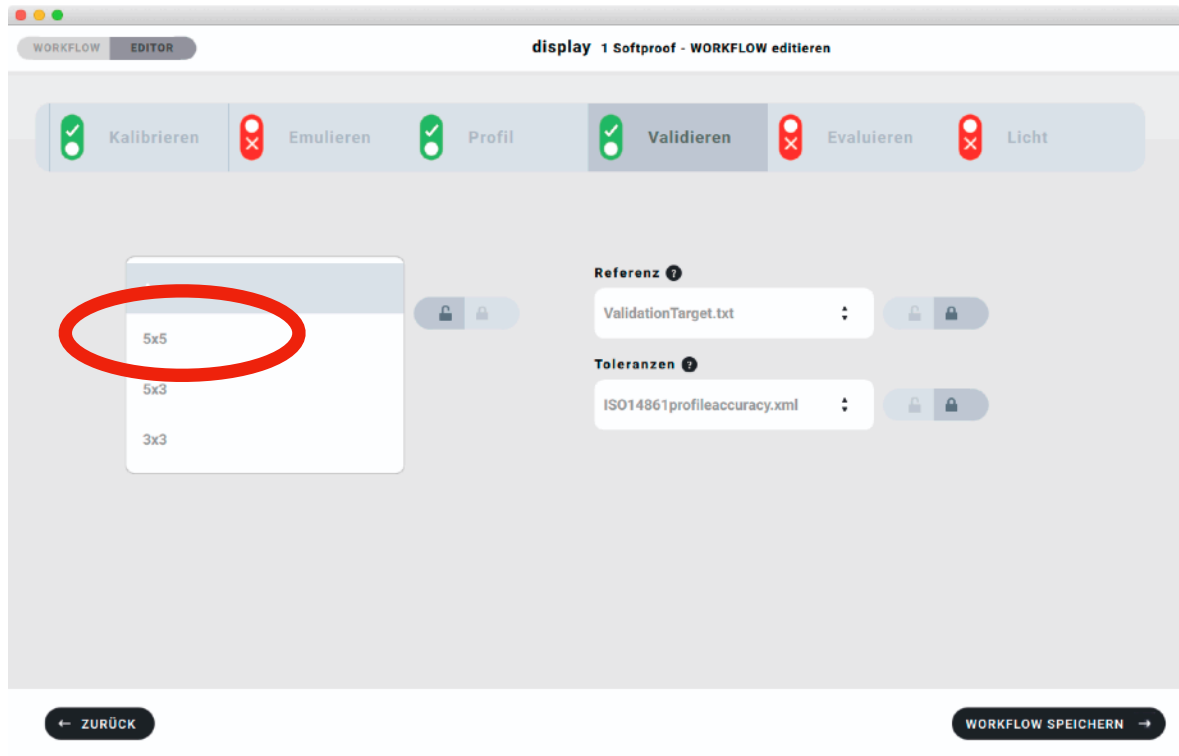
WORKFLOW EDITOR

display 1 Softproof - WORKFLOW editieren

Kalibrieren Emulieren Profil Validieren Evaluieren Licht

5x5
5x3
3x3

Referenz
ValidationTarget.txt

Toleranzen
ISO14861profileaccuracy.xml

← ZURÜCK

WORKFLOW SPEICHERN →